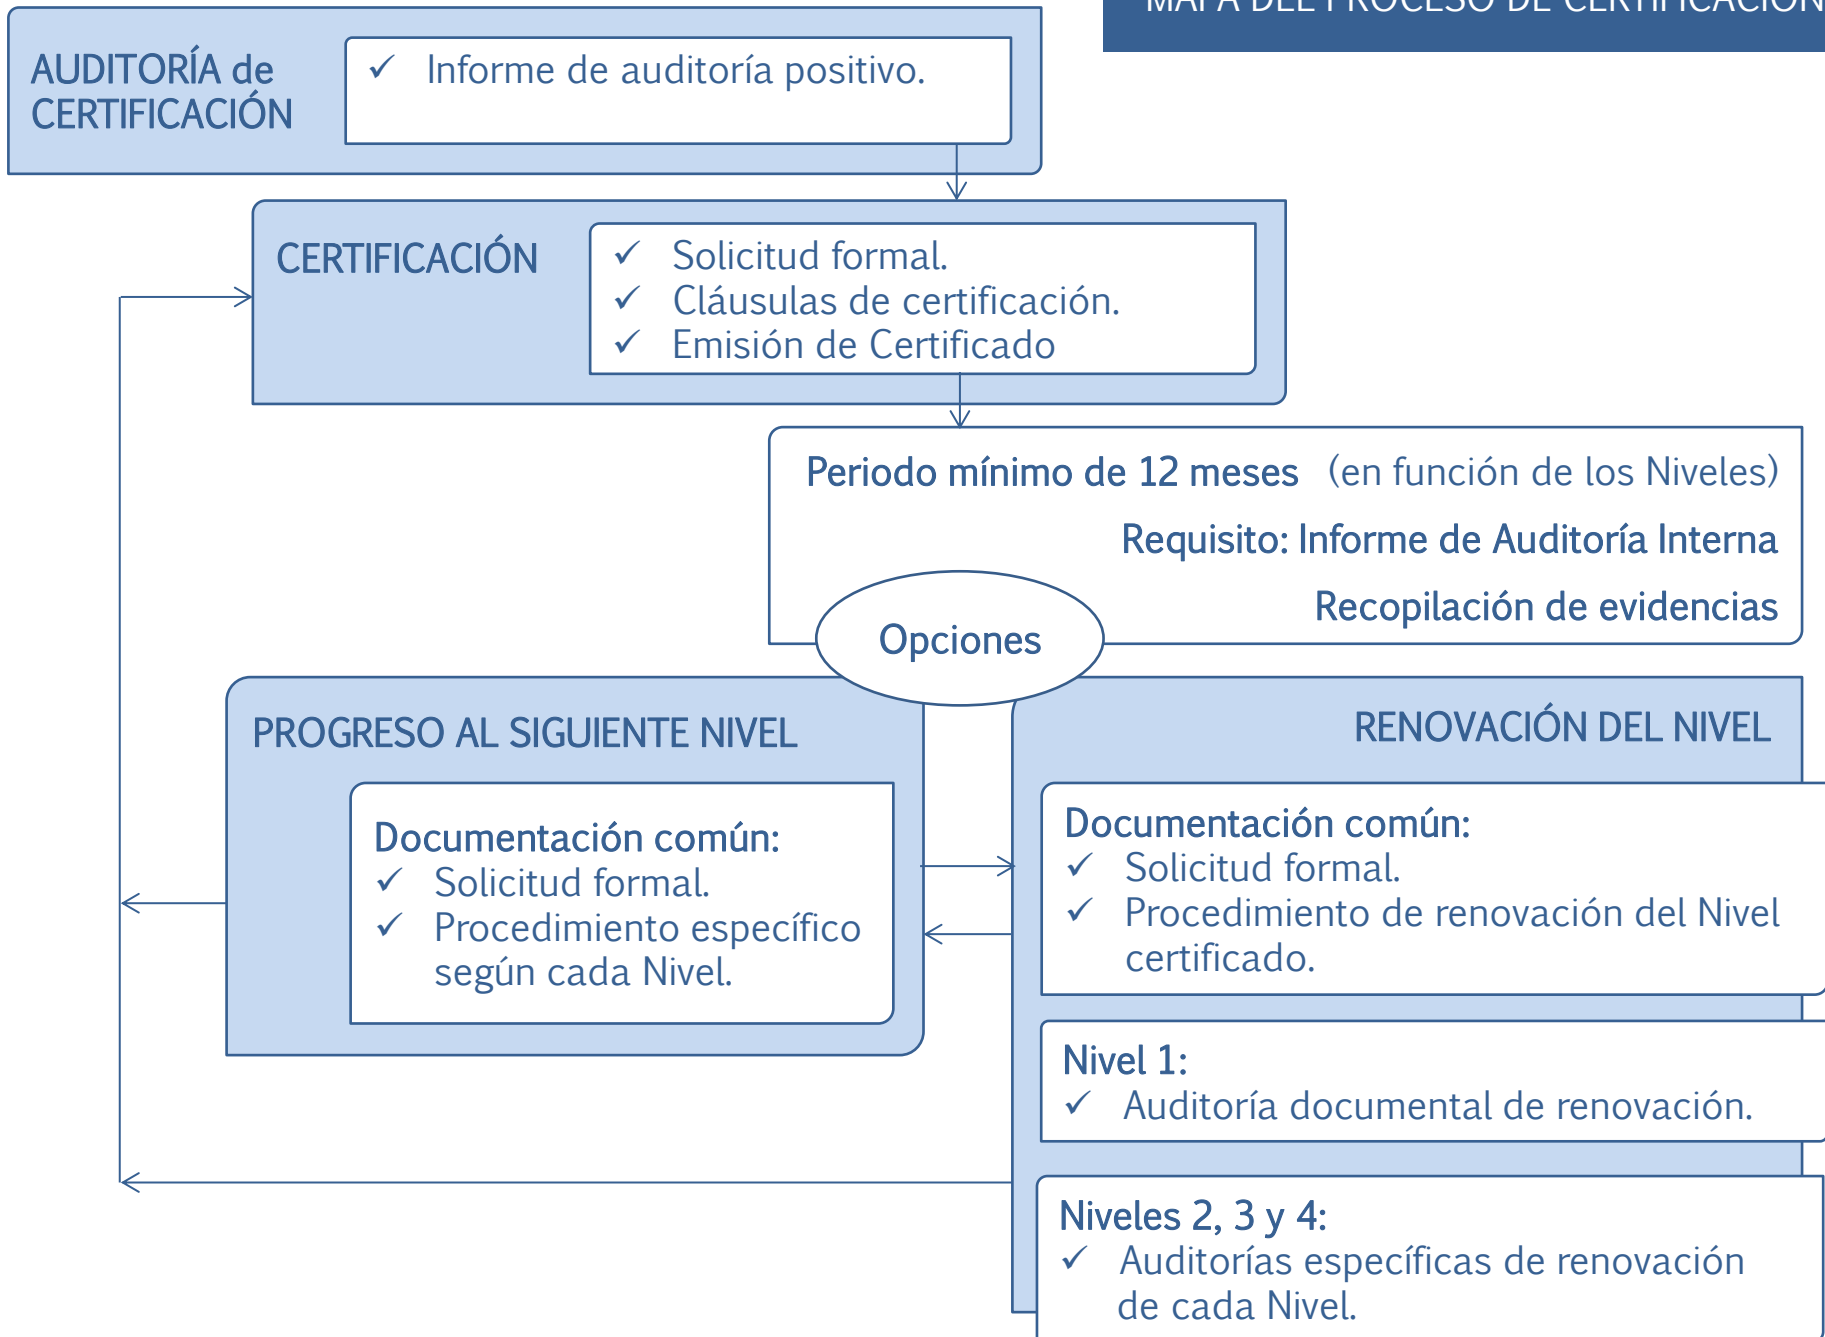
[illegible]

AUDITORÍA de CERTIFICACIÓN

✓ Informe de auditoría positivo.

CERTIFICACIÓN

✓ Solicitud formal.
✓ Cláusulas de certificación.
✓ Emisión de Certificado

Periodo mínimo de 12 meses (en función de los Niveles)

Requisito: Informe de Auditoría Interna

Recopilación de evidencias

Opciones

PROGRESO AL SIGUIENTE NIVEL

Documentación común:
✓ Solicitud formal.
✓ Procedimiento específico según cada Nivel.

RENOVACIÓN DEL NIVEL

Documentación común:
✓ Solicitud formal.
✓ Procedimiento de renovación del Nivel certificado.

Nivel 1:
✓ Auditoría documental de renovación.

Niveles 2, 3 y 4:
✓ Auditorías específicas de renovación de cada Nivel.